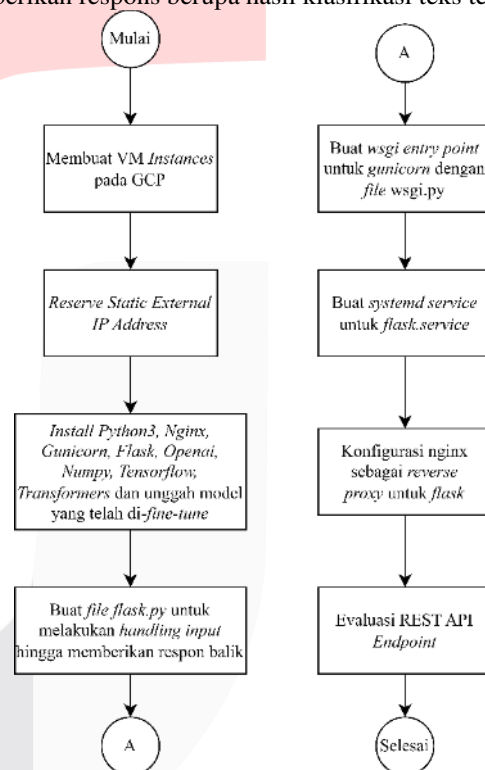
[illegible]berikan respons berupa hasil klasifikasi teks te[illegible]

Mulai

Membuat VM Instances pada GCP

Reserve Static External IP Address

Install Python3, Nginx, Gunicorn, Flask, Openai, Numpy, Tensorflow, Transformers dan unggah model yang telah di-fine-tune

Buat file flask.py untuk melakukan handling input hingga memberikan respon balik

A

A

Buat wsgi entry point untuk gunicorn dengan file wsgi.py

Buat systemd service untuk flask.service

Konfigurasi nginx sebagai reverse proxy untuk flask

Evaluasi REST API Endpoint

Selesai